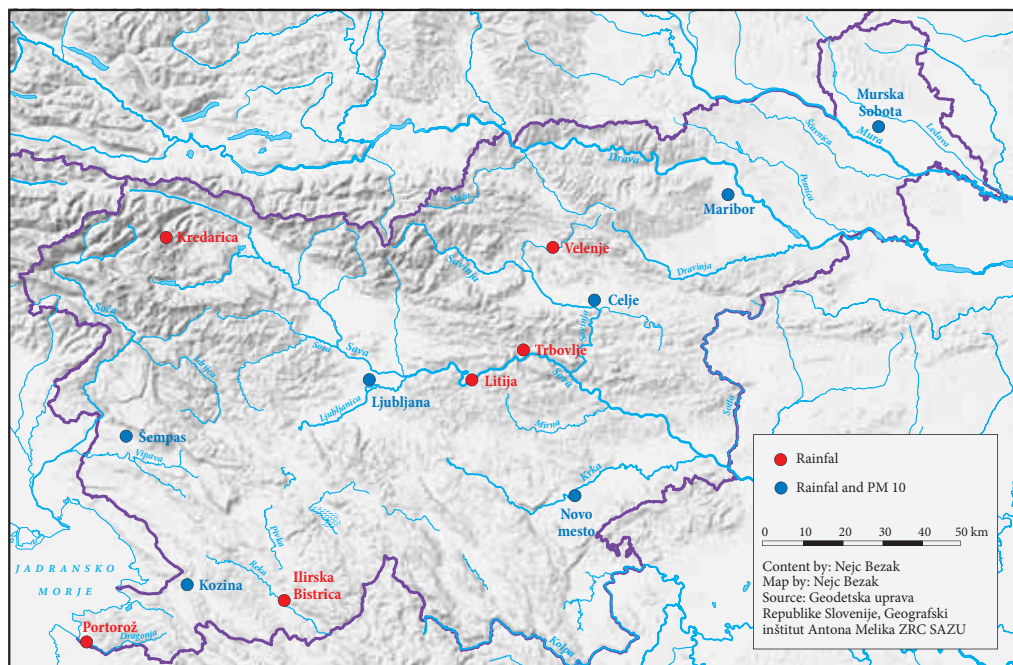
Murska Sobota
Mura
Ledava
Ščavnica
Drava
Pesnica
Maribor
Kredarica
Velenje
Meža
Savinja
Dravinja
Celje
Sava
Soča
Idrijca
Sava
Trbovlje
Savinja
Litija
Sava
Ljubljana
Ljubljanica
Mirna
Sotla
Šempas
Vipava
Krka
Novo mesto
Pivka
Reka
JADRANSKO MORJE
Kozina
Ilirska Bistrica
Portorož
Dragonja
Kolpa

Rainfal
Rainfal and PM 10

0 10 20 30 40 50 km

Content by: Nejc Bezak
Map by: Nejc Bezak
Source: Geodetska uprava Republike Slovenije, Geografski inštitut Antona Melika ZRC SAZU